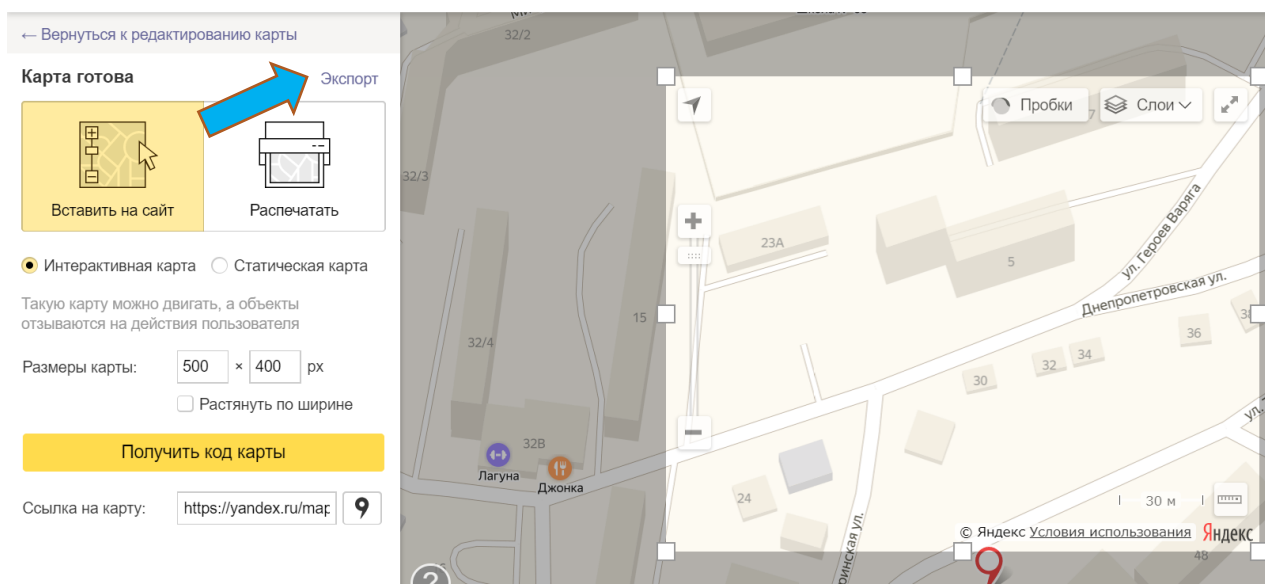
← Вернуться к редактированию карты

Карта готова

Экспорт

Вставить на сайт

Распечатать

Интерактивная карта

Статическая карта

Такую карту можно двигать, а объекты отзываются на действия пользователя

Размеры карты: 500 × 400 px

Растянуть по ширине

Получить код карты

Ссылка на карту: https://yandex.ru/map

32/2

32/3

32/4

15

32В

Лагуна

Джонка

24

Пробки

Слои

23А

5

ул. Героев Варяга

Днепропетровская ул.

36

34

32

30

ул.

30 м

© Яндекс Условия использования

Яндекс

48

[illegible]инская ул.